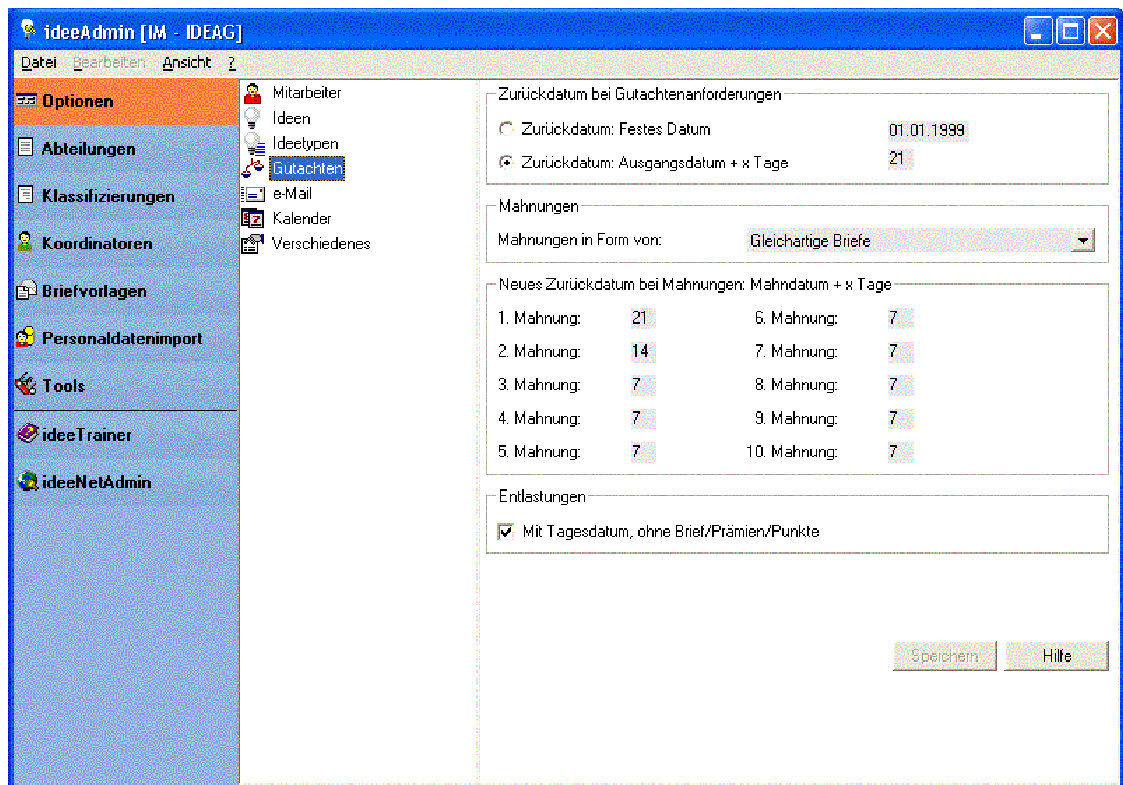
ideeAdmin [IM - IDEAG]

Datei Bearbeiten Ansicht ?

Optionen
Abteilungen
Klassifizierungen
Koordinatoren
Briefvorlagen
Personaldatenimport
Tools
ideeTrainer
ideeNetAdmin

Mitarbeiter
Ideen
Ideetypen
Gutachten
e-Mail
Kalender
Verschiedenes

Zurückdatum bei Gutachtenanforderungen
Zurückdatum: Festes Datum 01.01.1999
Zurückdatum: Ausgangsdatum + x Tage 21

Mahnungen
Mahnungen in Form von: Gleichartige Briefe

Neues Zurückdatum bei Mahnungen: Mahndatum + x Tage

| | | | |
|---|---|---|---|
| 1. Mahnung: | 21 | 6. Mahnung: | 7 |
| 2. Mahnung: | 14 | 7. Mahnung: | 7 |
| 3. Mahnung: | 7 | 8. Mahnung: | 7 |
| 4. Mahnung: | 7 | 9. Mahnung: | 7 |
| 5. Mahnung: | 7 | 10. Mahnung: | 7 |

Entlastungen
Mit Tagesdatum, ohne Brief/Prämien/Punkte

Speichern Hilfe